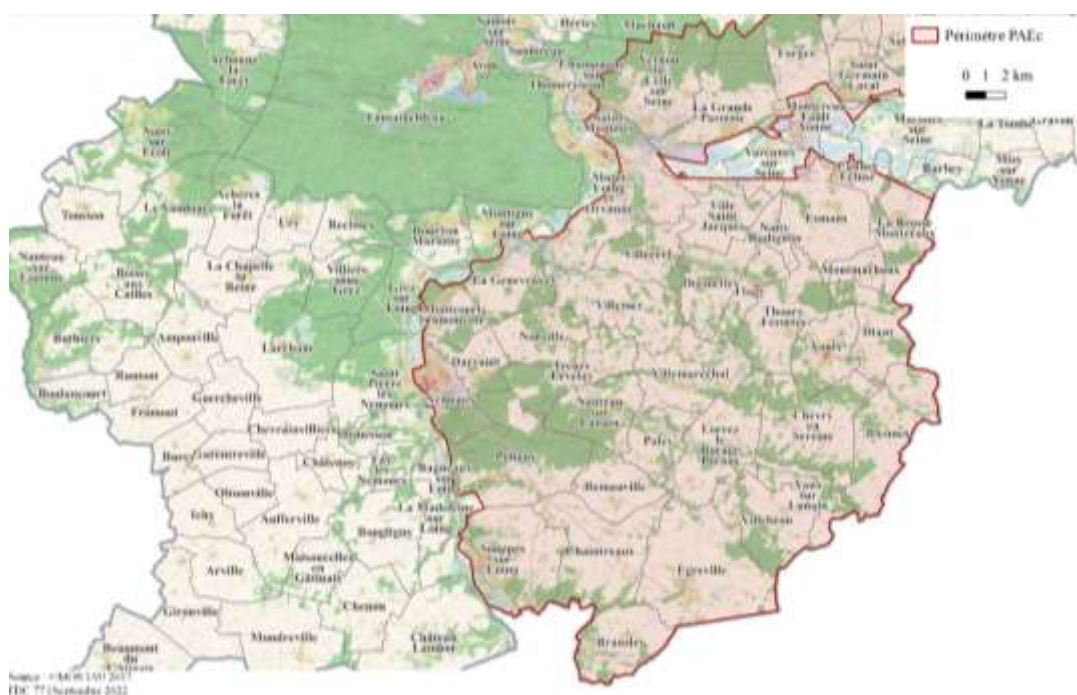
Périmètre PAEc

0 1 2 km

Héricy
Samois sur Seine
Avon
Fontainebleau
Vulaines sur Seine
Champagne sur Seine
Thomery
Veneux
Moret sur Loing
La Grande Paroisse
Montereau Fault Yonne
Varennes sur Seine
Forges
Saint Germain Laval
Marolles sur Seine
La Tombe
Barbey
Misy sur Yonne
Arbonne la Forêt
Noisy sur École
Tousson
Le Vaudoué
Achères la Forêt
Ury
Recloses
Bourron Marlotte
Montigny sur Loing
Épisy
Ville Saint Jacques
Saint Mammès
Écuelles
Dormelles
Esmans
La Brosse Montceaux
Nanteau sur Essonne
Buthiers
Boissy aux Cailles
La Chapelle la Reine
Villiers sous Grez
Grez sur Loing
La Genevraye
Villecerf
Villemaréchal
Flagy
Thoury Férottes
Diant
Nonville
Darvault
Poligny
Treuzy Levelay
Nemours
Saint Pierre lès Nemours
Amponville
Larchant
Guercheville
Rumont
Boulancourt
Fromont
Chevrainvilles
Ormesson
Burcy
Garentreville
Obsonville
Chaintreaux
Château Landon
Lorrez le Bocage Préaux
Paley
Nanteau sur Lunain
Villebéon
Vaux sur Lunain
Chéroy
Montmachoux
Dormelles
Bransles
Égreville
Remauville
Souppes sur Loing
Bagneaux sur Loing
La Madeleine sur Loing
Chenou
Mondreville
Beaumont du Gâtinais
Gironville
Arville
Ichy
Aufferville
Maisoncelles en Gâtinais
Bougligny
Faÿ lès Nemours
Glandelles
Villemer

Source : ©MOS IAU 2017
DDT 77 / Septembre 2022